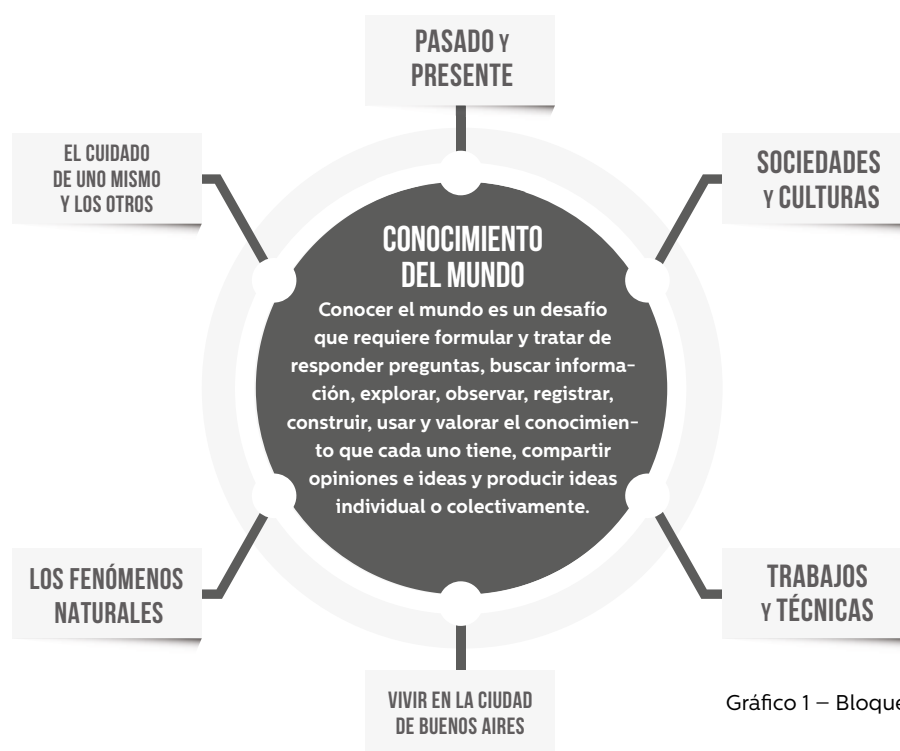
PASADO Y PRESENTE

EL CUIDADO DE UNO MISMO Y LOS OTROS

SOCIEDADES Y CULTURAS

CONOCIMIENTO DEL MUNDO

Conocer el mundo es un desafío que requiere formular y tratar de responder preguntas, buscar información, explorar, observar, registrar, construir, usar y valorar el conocimiento que cada uno tiene, compartir opiniones e ideas y producir ideas individual o colectivamente.

LOS FENÓMENOS NATURALES

TRABAJOS Y TÉCNICAS

VIVIR EN LA CIUDAD DE BUENOS AIRES

Gráfico 1 – Bloque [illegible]